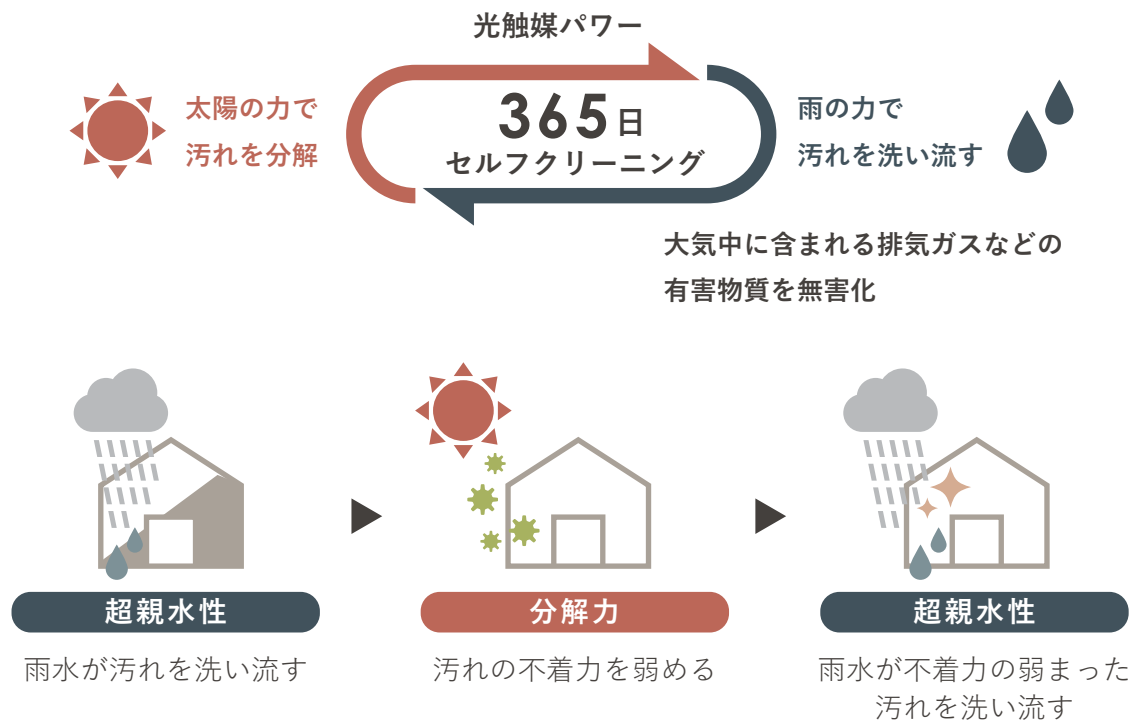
光触媒パワー

太陽の力で
汚れを分解

365日
セルフクリーニング

雨の力で
汚れを洗い流す

大気中に含まれる排気ガスなどの
有害物質を無害化

超親水性
雨水が汚れを洗い流す

分解力
汚れの不着力を弱める

超親水性
雨水が不着力の弱まった
汚れを洗い流す